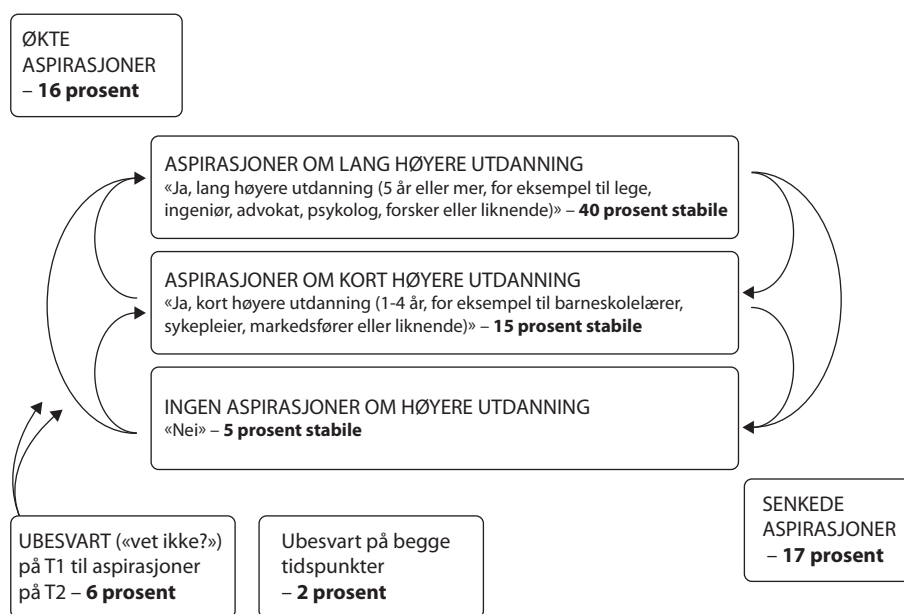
ØKTE ASPIRASJONER – **16 prosent**

ASPIRASJONER OM LANG HØYERE UTDANNING
«Ja, lang høyere utdanning (5 år eller mer, for eksempel til lege, ingeniør, advokat, psykolog, forsker eller liknende)» – **40 prosent stabile**

ASPIRASJONER OM KORT HØYERE UTDANNING
«Ja, kort høyere utdanning (1-4 år, for eksempel til barneskolelærer, sykepleier, markedsfører eller liknende)» – **15 prosent stabile**

INGEN ASPIRASJONER OM HØYERE UTDANNING
«Nei» – **5 prosent stabile**

SENKEDE ASPIRASJONER – **17 prosent**

UBESVART («vet ikke?») på T1 til aspirasjoner på T2 – **6 prosent**

Ubesvart på begge tidspunkter – **2 prosent**